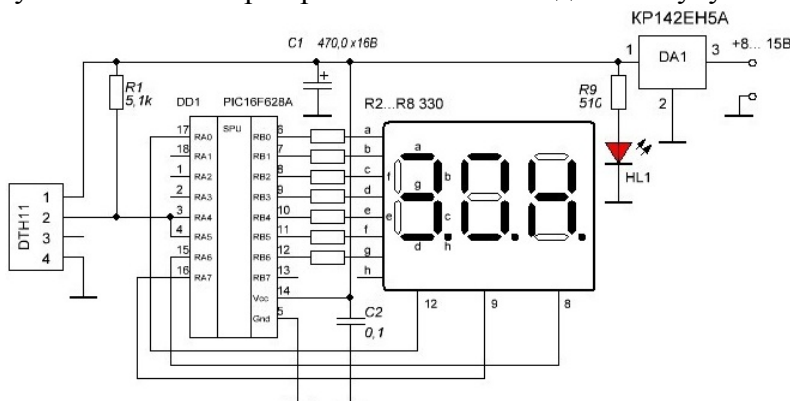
KP142EH5A

C1 470,0 x16B

+8... 15B

R1 5,1k

DD1 PIC16F628A

R2...R8 330

R9 510

DA1

1 3 2

HL1

DTH11

1 2 3 4

17 RA0
18 RA1
1 RA2
2 RA3
3 RA4
4 RA5
15 RA6
16 RA7

SPU

6 RB0
7 RB1
8 RB2
9 RB3
10 RB4
11 RB5
12 RB6
13 RB7
14 Vcc
5 Gnd

a b c d e f g h

a f g b e c d h

12 9 8

C2 0,1